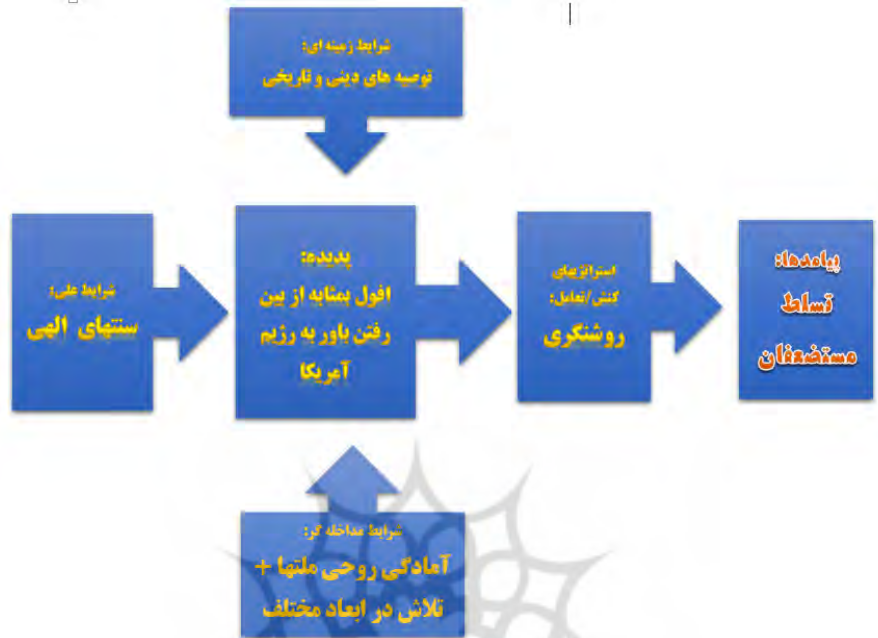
شرایط زمینه ای:
توصیه های دینی و تاریخی

شرایط علی:
سنتهای الهی

پدیده:
افول بمثابه از بین رفتن باور به رژیم آمریکا

استراتژیهای کنش/تعامل:
روشنگری

پیامدها:
تسلط مستضعفان

شرایط مداخله گر:
آمادگی روحی ملتها + تلاش در ابعاد مختلف